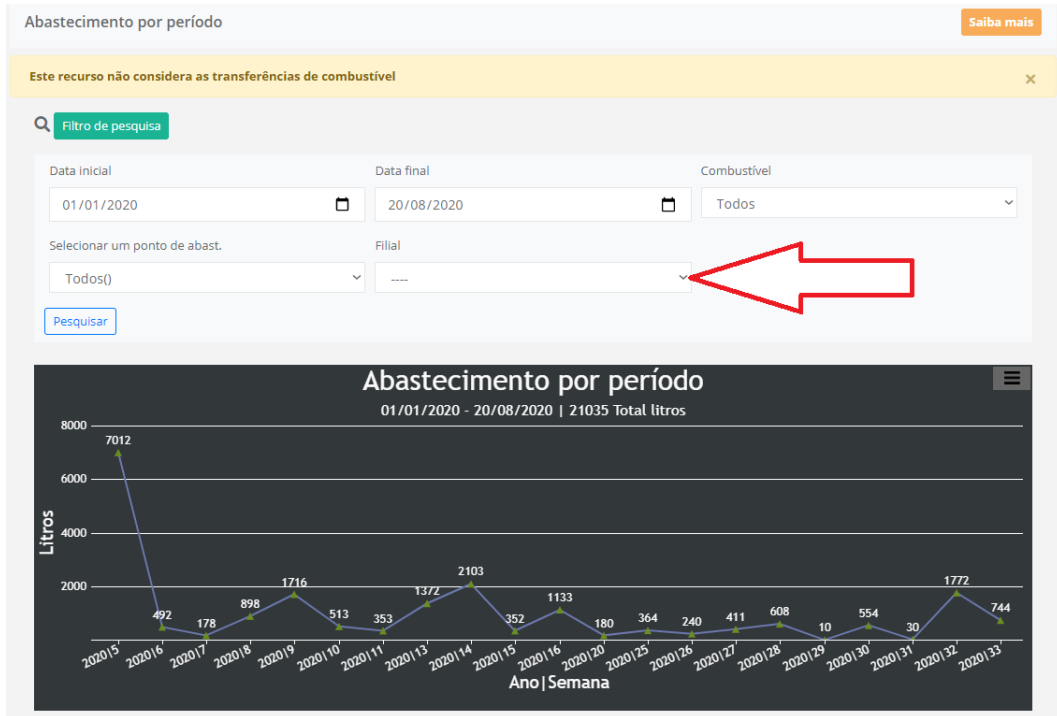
Abastecimento por período

Saiba mais

Este recurso não considera as transferências de combustível

×

Filtro de pesquisa

Data inicial
01/01/2020

Data final
20/08/2020

Combustível
Todos

Selecionar um ponto de abast.
Todos()

Filial
----

Pesquisar

Abastecimento por período

01/01/2020 - 20/08/2020 | 21035 Total litros

| Ano\|Semana | Litros |
|---|---|
| 2020\|5 | 7012 |
| 2020\|6 | 492 |
| 2020\|7 | 178 |
| 2020\|8 | 898 |
| 2020\|9 | 1716 |
| 2020\|10 | 513 |
| 2020\|11 | 353 |
| 2020\|13 | 1372 |
| 2020\|14 | 2103 |
| 2020\|15 | 352 |
| 2020\|16 | 1133 |
| 2020\|20 | 180 |
| 2020\|25 | 364 |
| 2020\|26 | 240 |
| 2020\|27 | 411 |
| 2020\|28 | 608 |
| 2020\|29 | 10 |
| 2020\|30 | 554 |
| 2020\|31 | 30 |
| 2020\|32 | 1772 |
| 2020\|33 | 744 |

8000
6000
4000
2000

Litros

Ano|Semana